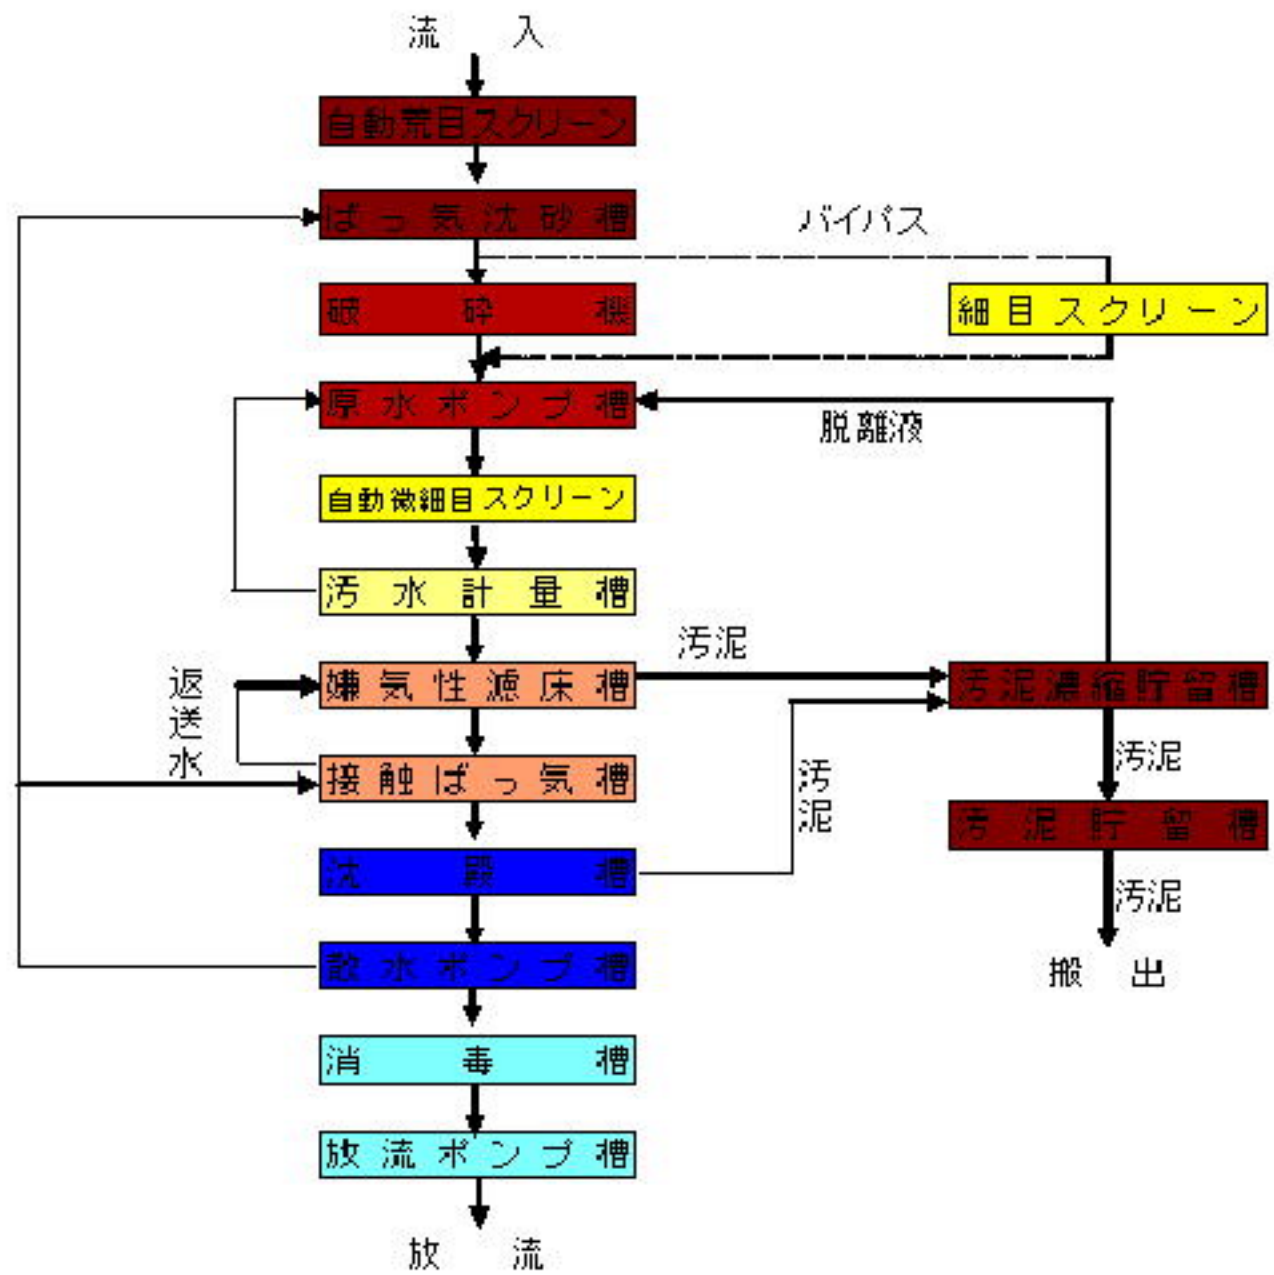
流 入

自動荒目スクリーン

ばっ気沈砂槽

バイパス

破砕機

細目スクリーン

原水ポンプ槽

脱離液

自動微細目スクリーン

汚水計量槽

汚泥

返送水

嫌気性濾床槽

汚泥濃縮貯留槽

接触ばっ気槽

汚泥

汚泥

汚泥貯留槽

沈殿槽

汚泥

散水ポンプ槽

搬 出

消毒槽

放流ポンプ槽

放 流